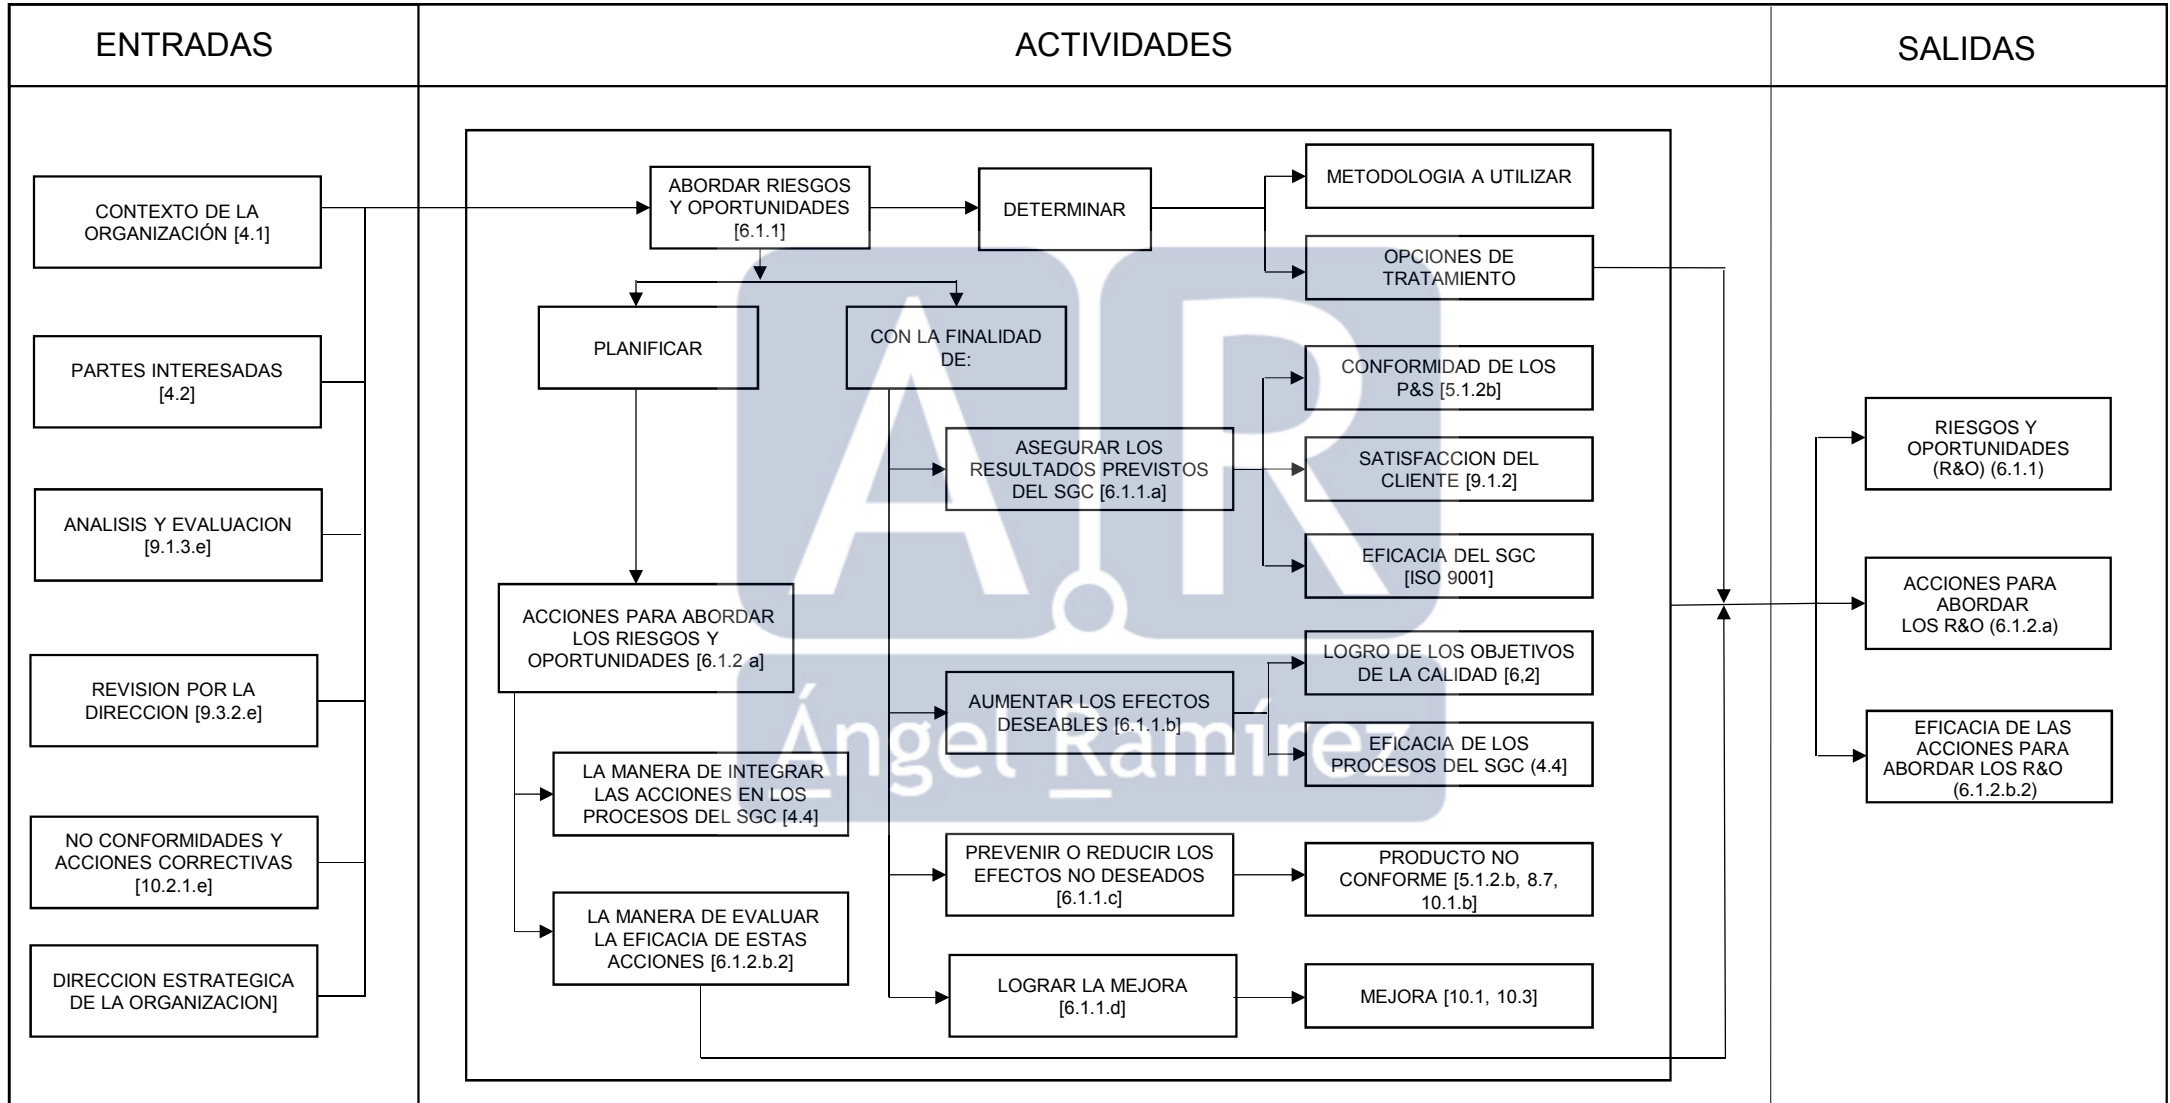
| ENTRADAS | ACTIVIDADES | SALIDAS |
|---|---|---|

CONTEXTO DE LA ORGANIZACIÓN [4.1]

PARTES INTERESADAS [4.2]

ANALISIS Y EVALUACION [9.1.3.e]

REVISION POR LA DIRECCION [9.3.2.e]

NO CONFORMIDADES Y ACCIONES CORRECTIVAS [10.2.1.e]

DIRECCION ESTRATEGICA DE LA ORGANIZACION]

ABORDAR RIESGOS Y OPORTUNIDADES [6.1.1]

DETERMINAR

METODOLOGIA A UTILIZAR

OPCIONES DE TRATAMIENTO

PLANIFICAR

CON LA FINALIDAD DE:

CONFORMIDAD DE LOS P&S [5.1.2b]

ASEGURAR LOS RESULTADOS PREVISTOS DEL SGC [6.1.1.a]

SATISFACCION DEL CLIENTE [9.1.2]

EFICACIA DEL SGC [ISO 9001]

ACCIONES PARA ABORDAR LOS RIESGOS Y OPORTUNIDADES [6.1.2 a]

LOGRO DE LOS OBJETIVOS DE LA CALIDAD [6,2]

AUMENTAR LOS EFECTOS DESEABLES [6.1.1.b]

EFICACIA DE LOS PROCESOS DEL SGC (4.4]

LA MANERA DE INTEGRAR LAS ACCIONES EN LOS PROCESOS DEL SGC [4.4]

PREVENIR O REDUCIR LOS EFECTOS NO DESEADOS [6.1.1.c]

PRODUCTO NO CONFORME [5.1.2.b, 8.7, 10.1.b]

LA MANERA DE EVALUAR LA EFICACIA DE ESTAS ACCIONES [6.1.2.b.2]

LOGRAR LA MEJORA [6.1.1.d]

MEJORA [10.1, 10.3]

RIESGOS Y OPORTUNIDADES (R&O) (6.1.1)

ACCIONES PARA ABORDAR LOS R&O (6.1.2.a)

EFICACIA DE LAS ACCIONES PARA ABORDAR LOS R&O (6.1.2.b.2)

Ángel Ramírez